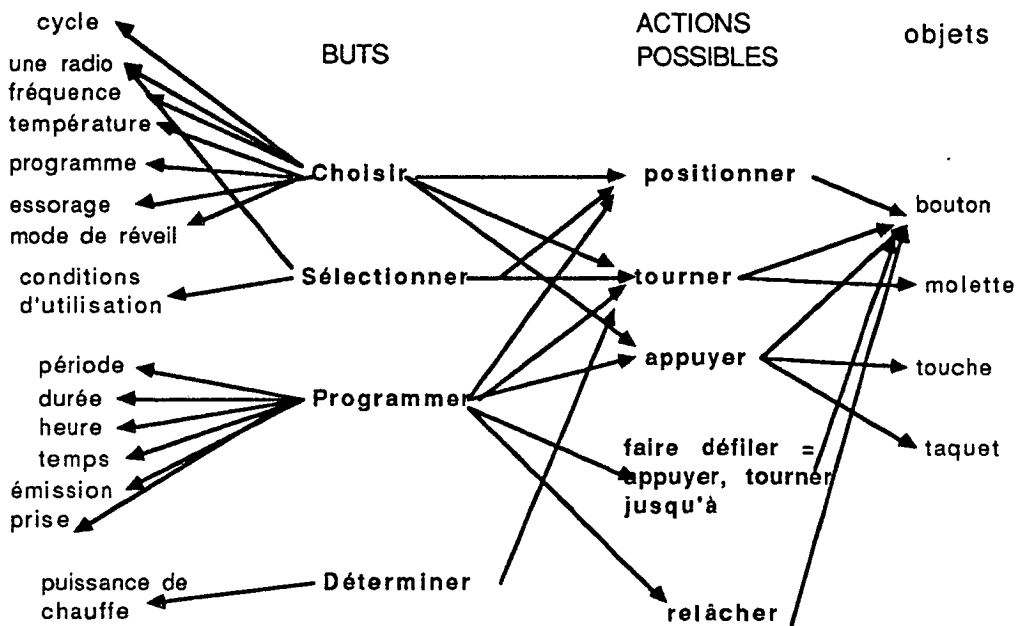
cycle

une radio
fréquence
température

programme

essorage
mode de réveil

conditions
d'utilisation

période
durée
heure
temps
émission
prise

puissance de
chauffe

BUTS

Choisir

Sélectionner

Programmer

Déterminer

ACTIONS
POSSIBLES

positionner

tourner

appuyer

faire défiler = appuyer, tourner jusqu'à

relâcher

objets

bouton

molette

touche

taquet